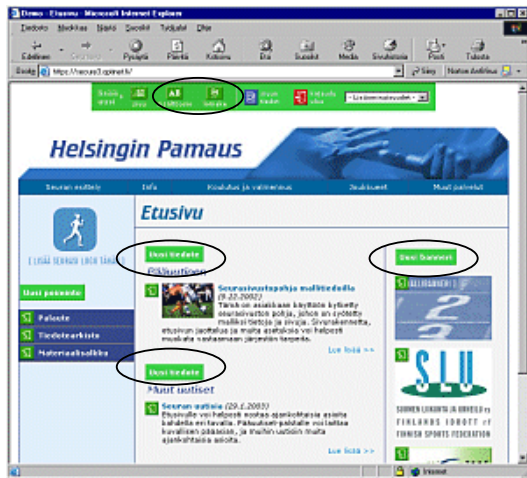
Demo - Etusivu - Microsoft Internet Explorer

Tiedosto Muokkaa Näytä Suosikit Työkalut Ohje

Edellinen Seuraava Pysäytä Päivitä Koti Etsi Suosikit Media Sivuhistoria Posti Tulosta

Osoite http://seura3.sjplnet.fi/ Siirry Norton AntiVirus

Sivuja.. Uusi Lähteet Viestit Uusin.. Helpota.. Lisätoiminnot

Helsingin Pamaus

Seuran esittely Info Koulutus ja valmennus Joukkueet Muut palvelut

LIIKU SEURAN LOCH... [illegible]

Uusi palaute

Palaute

Tiedotearkisto

Materiaalisalkku

Etusivu

Uusi tiedote

Pääuutiset

Seurasivustopohja mallitiedoilla (9.12.2002)
Tämän on asiakkaan käyttöön kytketty seurasivuston pohja, johon on syötetty mallikri tietoja ja sivuja. Sivurakennetta, etusivun jaottelua ja muita asetuksia voi helposti muokata vastaamaan järjestön tarpeita.

Lue lisää >>

Uusi tiedote

Muut uutiset

Seuran uutisia (29.1.2003)
Etusivulle voi helposti nostaa ajankohtaisia asioita kahdella eri tavalla. Pikauutiset-palstalle voi lisätä kuvallisen pääsisäistä, ja muihin uutisiin muita ajankohtaisia asioita.

Lue lisää >>

Uusi linkki

SLU

SUOMEN LIIKUNTA JA URHEILU ry
FINLANDS IDROTT rf
FINNISH SPORTS FEDERATION

Internet